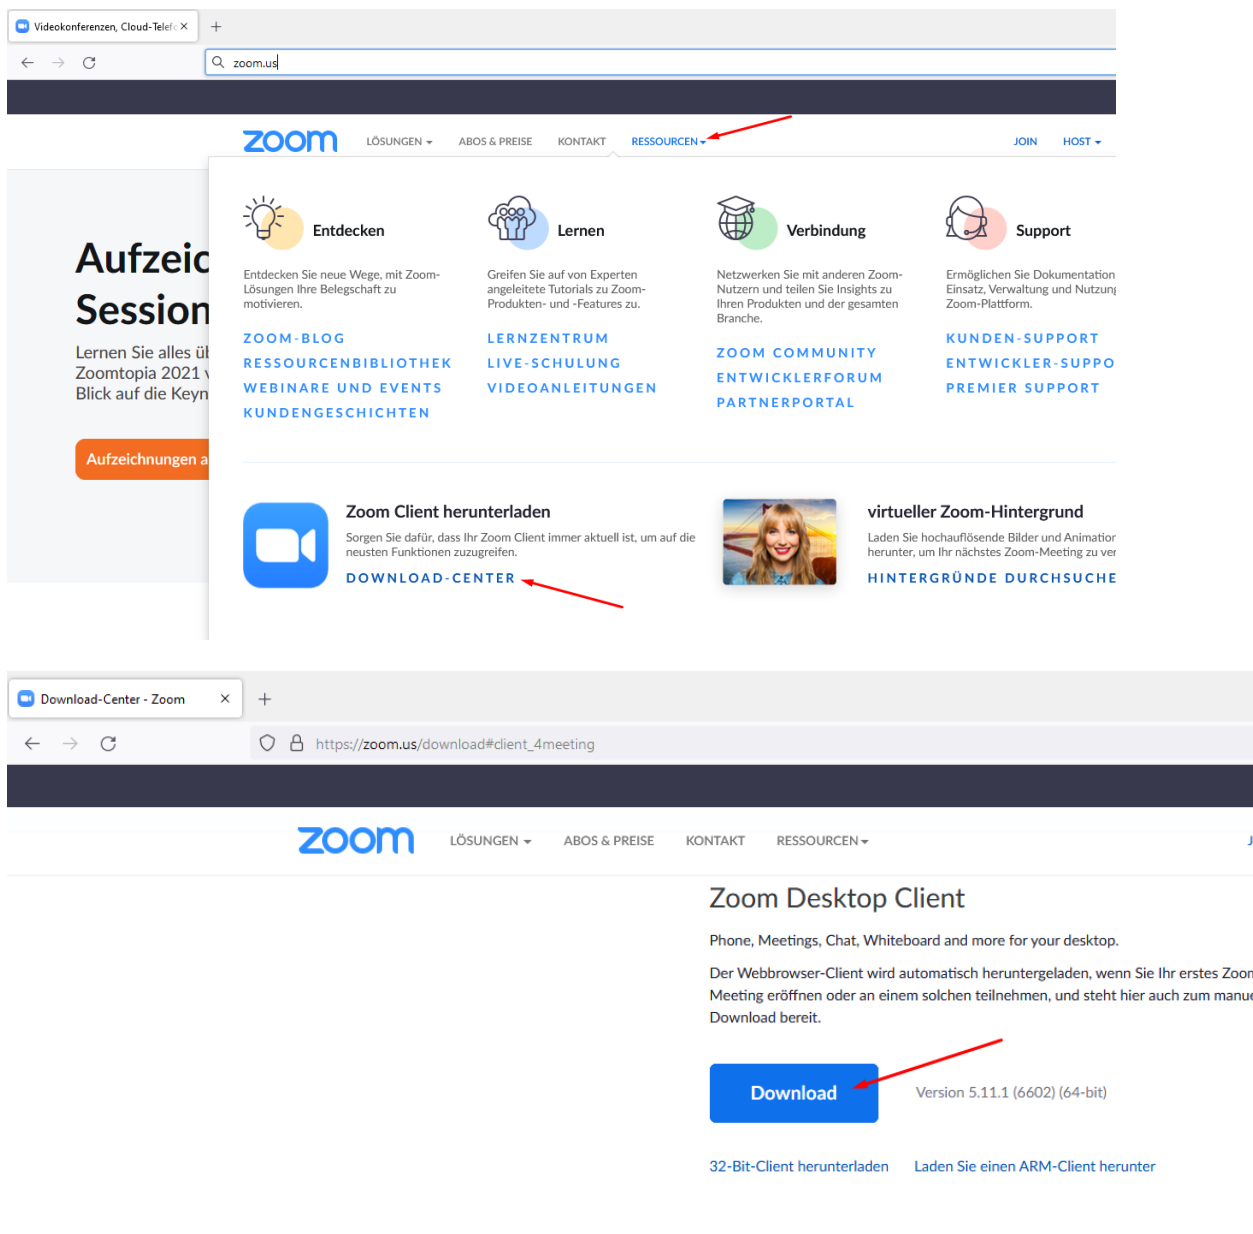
Videokonferenzen, Cloud-Telef ×
+
zoom.us

zoom LÖSUNGEN ABOS & PREISE KONTAKT RESSOURCEN JOIN HOST

Aufzeic
Session

Lernen Sie alles üb
Zoomtopia 2021 v
Blick auf die Keyn

Aufzeichnungen a

Entdecken
Entdecken Sie neue Wege, mit Zoom-Lösungen Ihre Belegschaft zu motivieren.
ZOOM-BLOG
RESSOURCENBIBLIOTHEK
WEBINARE UND EVENTS
KUNDENGESCHICHTEN

Lernen
Greifen Sie auf von Experten angeleitete Tutorials zu Zoom-Produkten- und -Features zu.
LERNZENTRUM
LIVE-SCHULUNG
VIDEOANLEITUNGEN

Verbindung
Netzwerken Sie mit anderen Zoom-Nutzern und teilen Sie Insights zu Ihren Produkten und der gesamten Branche.
ZOOM COMMUNITY
ENTWICKLERFORUM
PARTNERPORTAL

Support
Ermöglichen Sie Dokumentation Einsatz, Verwaltung und Nutzung Zoom-Plattform.
KUNDEN-SUPPORT
ENTWICKLER-SUPPO
PREMIER SUPPORT

Zoom Client herunterladen
Sorgen Sie dafür, dass Ihr Zoom Client immer aktuell ist, um auf die neusten Funktionen zuzugreifen.
DOWNLOAD-CENTER

virtueller Zoom-Hintergrund
Laden Sie hochauflösende Bilder und Animatior herunter, um Ihr nächstes Zoom-Meeting zu ver
HINTERGRÜNDE DURCHSUCHE

Download-Center - Zoom ×
+
https://zoom.us/download#client_4meeting

zoom LÖSUNGEN ABOS & PREISE KONTAKT RESSOURCEN

Zoom Desktop Client
Phone, Meetings, Chat, Whiteboard and more for your desktop.
Der Webbrowser-Client wird automatisch heruntergeladen, wenn Sie Ihr erstes Zoon Meeting eröffnen oder an einem solchen teilnehmen, und steht hier auch zum manu Download bereit.

Download
Version 5.11.1 (6602) (64-bit)

32-Bit-Client herunterladen Laden Sie einen ARM-Client herunter